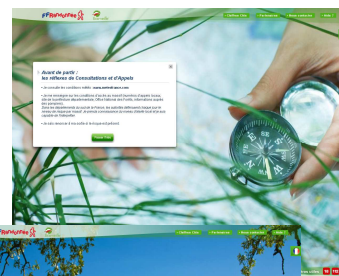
FFRandonnée

Avant de partir :
les réflexes de Consultations et d'Appels

• Je consulte les conditions météo : www.meteofrance.com
• Je me renseigne sur les conditions d'accès au massif (sentiers d'espaces fermés, site de la préfecture départementale, Office National des Forêts, informations auprès des communes).
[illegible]
• Je dis devant et une parle à la toute préfecture).

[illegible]

FFRandonnée

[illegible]